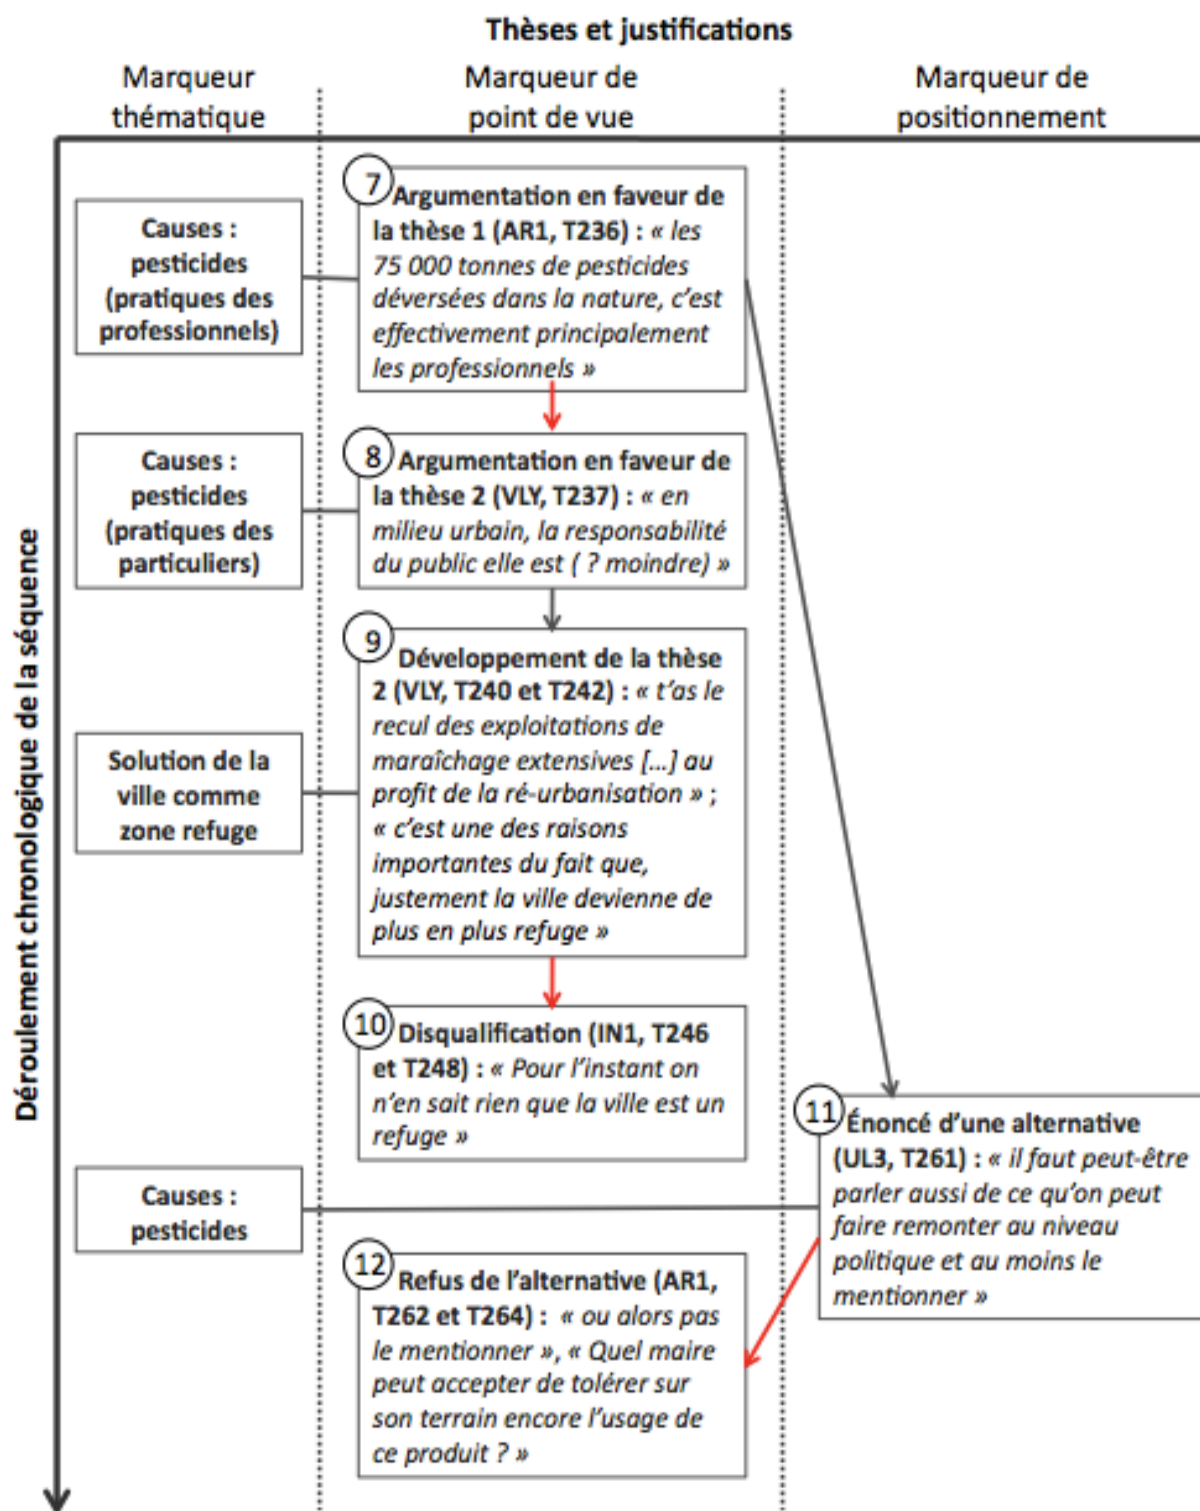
Thèses et justifications

Marqueur thématique

Marqueur de point de vue

Marqueur de positionnement

Déroulement chronologique de la séquence

Causes : pesticides (pratiques des professionnels)

7 Argumentation en faveur de la thèse 1 (AR1, T236) : « les 75 000 tonnes de pesticides déversées dans la nature, c'est effectivement principalement les professionnels »

Causes : pesticides (pratiques des particuliers)

8 Argumentation en faveur de la thèse 2 (VLY, T237) : « en milieu urbain, la responsabilité du public elle est ( ? moindre) »

Solution de la ville comme zone refuge

9 Développement de la thèse 2 (VLY, T240 et T242) : « t'as le recul des exploitations de maraîchage extensives [...] au profit de la ré-urbanisation » ; « c'est une des raisons importantes du fait que, justement la ville devienne de plus en plus refuge »

10 Disqualification (IN1, T246 et T248) : « Pour l'instant on n'en sait rien que la ville est un refuge »

11 Énoncé d'une alternative (UL3, T261) : « il faut peut-être parler aussi de ce qu'on peut faire remonter au niveau politique et au moins le mentionner »

Causes : pesticides

12 Refus de l'alternative (AR1, T262 et T264) : « ou alors pas le mentionner », « Quel maire peut accepter de tolérer sur son terrain encore l'usage de ce produit ? »